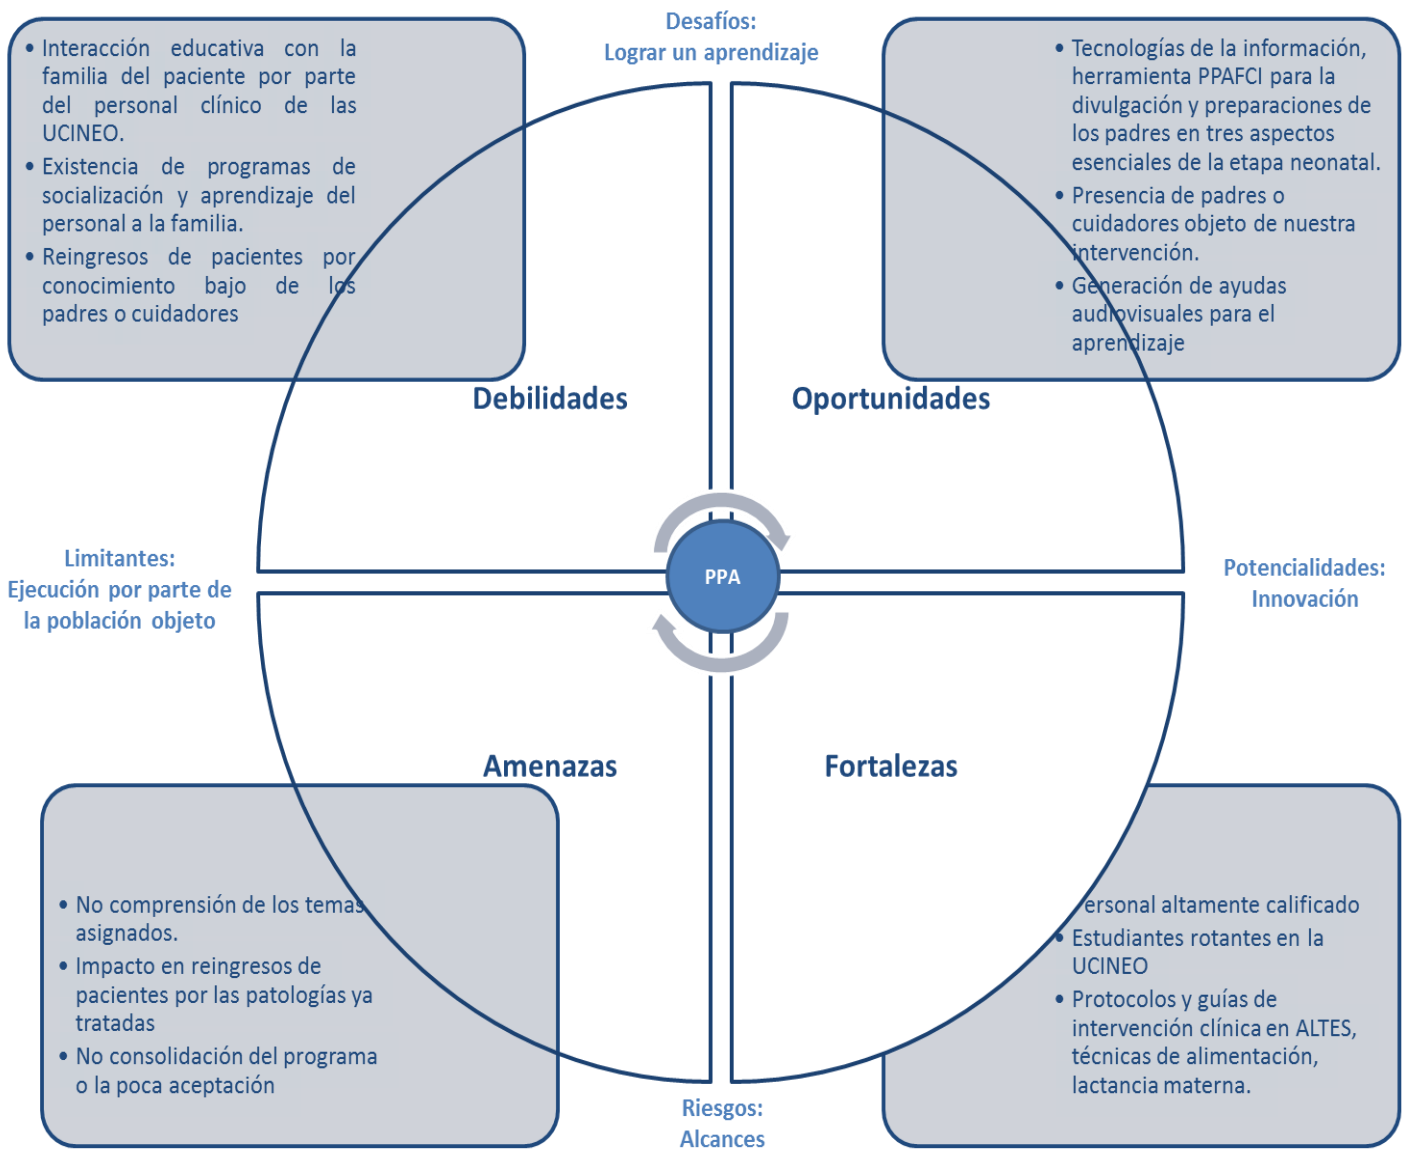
Desafíos:
Lograr un aprendizaje

• Interacción educativa con la familia del paciente por parte del personal clínico de las UCINEO.
• Existencia de programas de socialización y aprendizaje del personal a la familia.
• Reingresos de pacientes por conocimiento bajo de los padres o cuidadores

• Tecnologías de la información, herramienta PPAFCI para la divulgación y preparaciones de los padres en tres aspectos esenciales de la etapa neonatal.
• Presencia de padres o cuidadores objeto de nuestra intervención.
• Generación de ayudas audiovisuales para el aprendizaje

Debilidades

Oportunidades

Limitantes:
Ejecución por parte de la población objeto

PPA

Potencialidades:
Innovación

Amenazas

Fortalezas

• No comprensión de los temas asignados.
• Impacto en reingresos de pacientes por las patologías ya tratadas
• No consolidación del programa o la poca aceptación

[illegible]ersonal altamente calificado
• Estudiantes rotantes en la UCINEO
• Protocolos y guías de intervención clínica en ALTES, técnicas de alimentación, lactancia materna.

Riesgos:
Alcances